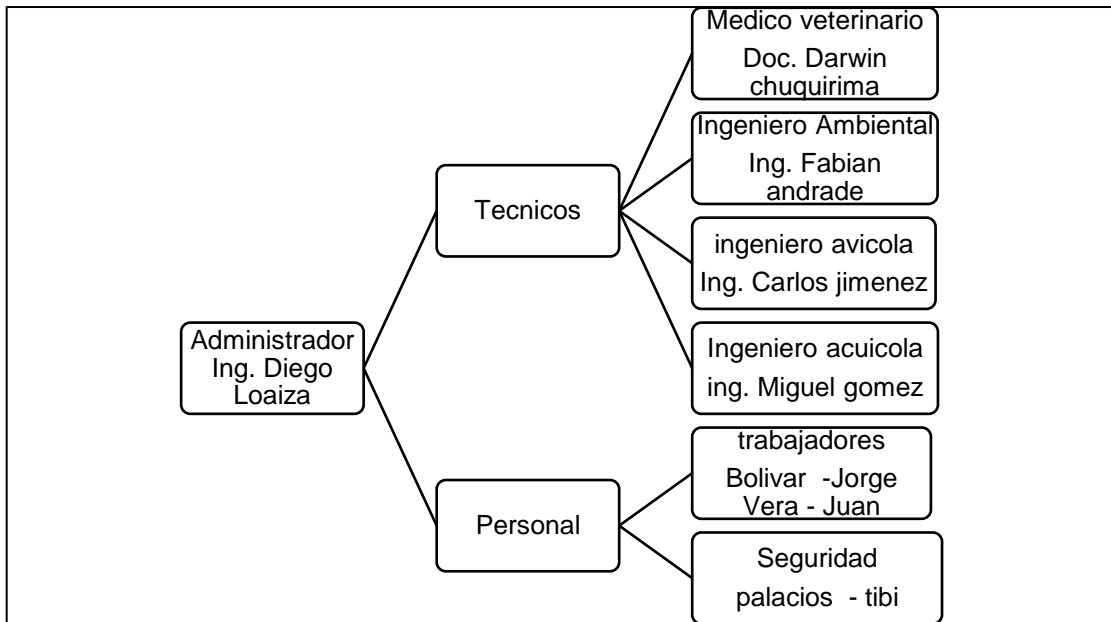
Administrador
Ing. Diego
Loaiza

Tecnicos

Medico veterinario
Doc. Darwin
chuquirima

Ingeniero Ambiental
Ing. Fabian
andrade

ingeniero avicola
Ing. Carlos jimenez

Ingeniero acuicola
ing. Miguel gomez

Personal

trabajadores
Bolivar -Jorge
Vera - Juan

Seguridad
palacios - tibi